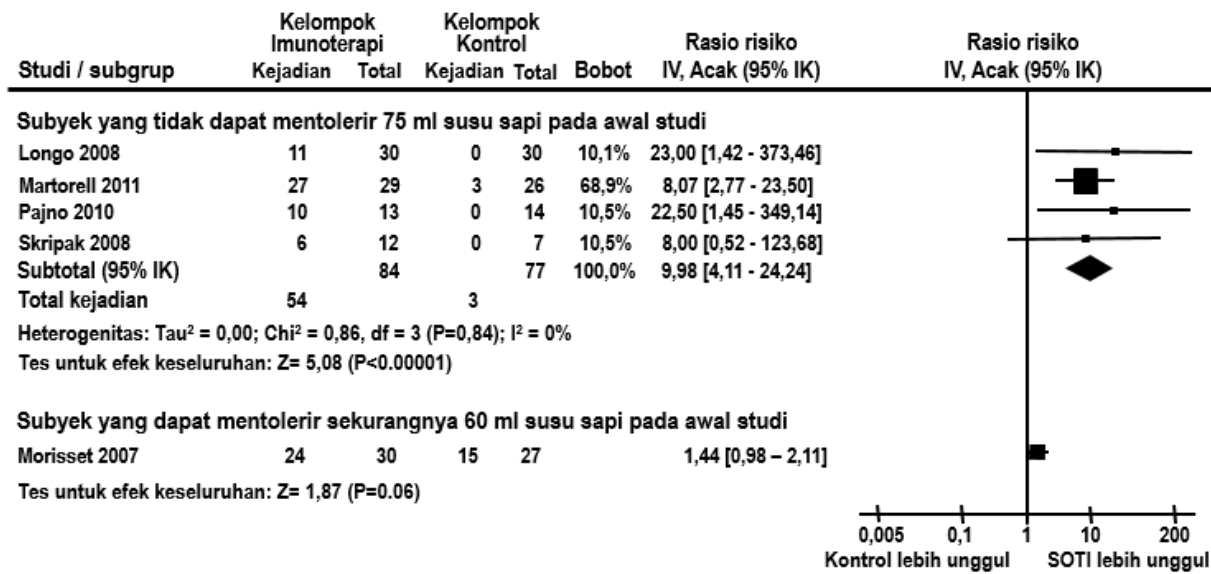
| Studi / subgrup | Kelompok Imunoterapi Kejadian | Kelompok Imunoterapi Total | Kelompok Kontrol Kejadian | Kelompok Kontrol Total | Bobot | Rasio risiko IV, Acak (95% IK) |
|---|---|---|---|---|---|---|
| **Subyek yang tidak dapat mentolerir 75 ml susu sapi pada awal studi** | | | | | | |
| Longo 2008 | 11 | 30 | 0 | 30 | 10,1% | 23,00 [1,42 - 373,46] |
| Martorell 2011 | 27 | 29 | 3 | 26 | 68,9% | 8,07 [2,77 - 23,50] |
| Pajno 2010 | 10 | 13 | 0 | 14 | 10,5% | 22,50 [1,45 - 349,14] |
| Skripak 2008 | 6 | 12 | 0 | 7 | 10,5% | 8,00 [0,52 - 123,68] |
| Subtotal (95% IK) | | 84 | | 77 | 100,0% | 9,98 [4,11 - 24,24] |
| Total kejadian | 54 | | 3 | | | |

Heterogenitas: Tau² = 0,00; Chi² = 0,86, df = 3 (P=0,84); I² = 0%
Tes untuk efek keseluruhan: Z= 5,08 (P<0.00001)

| Studi / subgrup | Kejadian | Total | Kejadian | Total | Bobot | Rasio risiko IV, Acak (95% IK) |
|---|---|---|---|---|---|---|
| **Subyek yang dapat mentolerir sekurangnya 60 ml susu sapi pada awal studi** | | | | | | |
| Morisset 2007 | 24 | 30 | 15 | 27 | | 1,44 [0,98 – 2,11] |

Tes untuk efek keseluruhan: Z= 1,87 (P=0.06)

Rasio risiko
IV, Acak (95% IK)

0,005 0,1 1 10 200
Kontrol lebih unggul SOTI lebih unggul